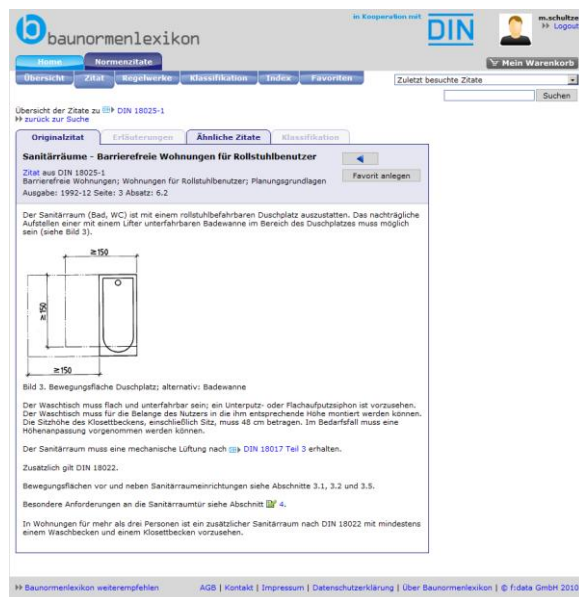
baunormenlexikon

in Kooperation mit DIN

m.schultze
Logout

Home | Normenzitate

Mein Warenkorb

Übersicht | Zitat | Regelwerke | Klassifikation | Index | Favoriten

Zuletzt besuchte Zitate

Suchen

Übersicht der Zitate zu DIN 18025-1
zurück zur Suche

Originalzitat | Erläuterungen | Ähnliche Zitate | Klassifikation

Sanitärräume - Barrierefreie Wohnungen für Rollstuhlbenutzer

Favorit anlegen

Zitat aus DIN 18025-1
Barrierefreie Wohnungen; Wohnungen für Rollstuhlbenutzer; Planungsgrundlagen
Ausgabe: 1992-12 Seite: 3 Absatz: 6.2

Der Sanitärraum (Bad, WC) ist mit einem rollstuhlbefahrbaren Duschplatz auszustatten. Das nachträgliche Aufstellen einer mit einem Lifter unterfahrbaren Badewanne im Bereich des Duschplatzes muss möglich sein (siehe Bild 3).

≥150

≥150

≥150

Bild 3. Bewegungsfläche Duschplatz; alternativ: Badewanne

Der Waschtisch muss flach und unterfahrbar sein; ein Unterputz- oder Flachaufputzsiphon ist vorzusehen. Der Waschtisch muss für die Belange des Nutzers in die ihm entsprechende Höhe montiert werden können. Die Sitzhöhe des Klosettbeckens, einschließlich Sitz, muss 48 cm betragen. Im Bedarfsfall muss eine Höhenanpassung vorgenommen werden können.

Der Sanitärraum muss eine mechanische Lüftung nach DIN 18017 Teil 3 erhalten.

Zusätzlich gilt DIN 18022.

Bewegungsflächen vor und neben Sanitärraumeinrichtungen siehe Abschnitte 3.1, 3.2 und 3.5.

Besondere Anforderungen an die Sanitärraumtür siehe Abschnitt 4.

In Wohnungen für mehr als drei Personen ist ein zusätzlicher Sanitärraum nach DIN 18022 mit mindestens einem Waschbecken und einem Klosettbecken vorzusehen.

Baunormenlexikon weiterempfehlen

AGB | Kontakt | Impressum | Datenschutzerklärung | Über Baunormenlexikon | © f:data GmbH 2010